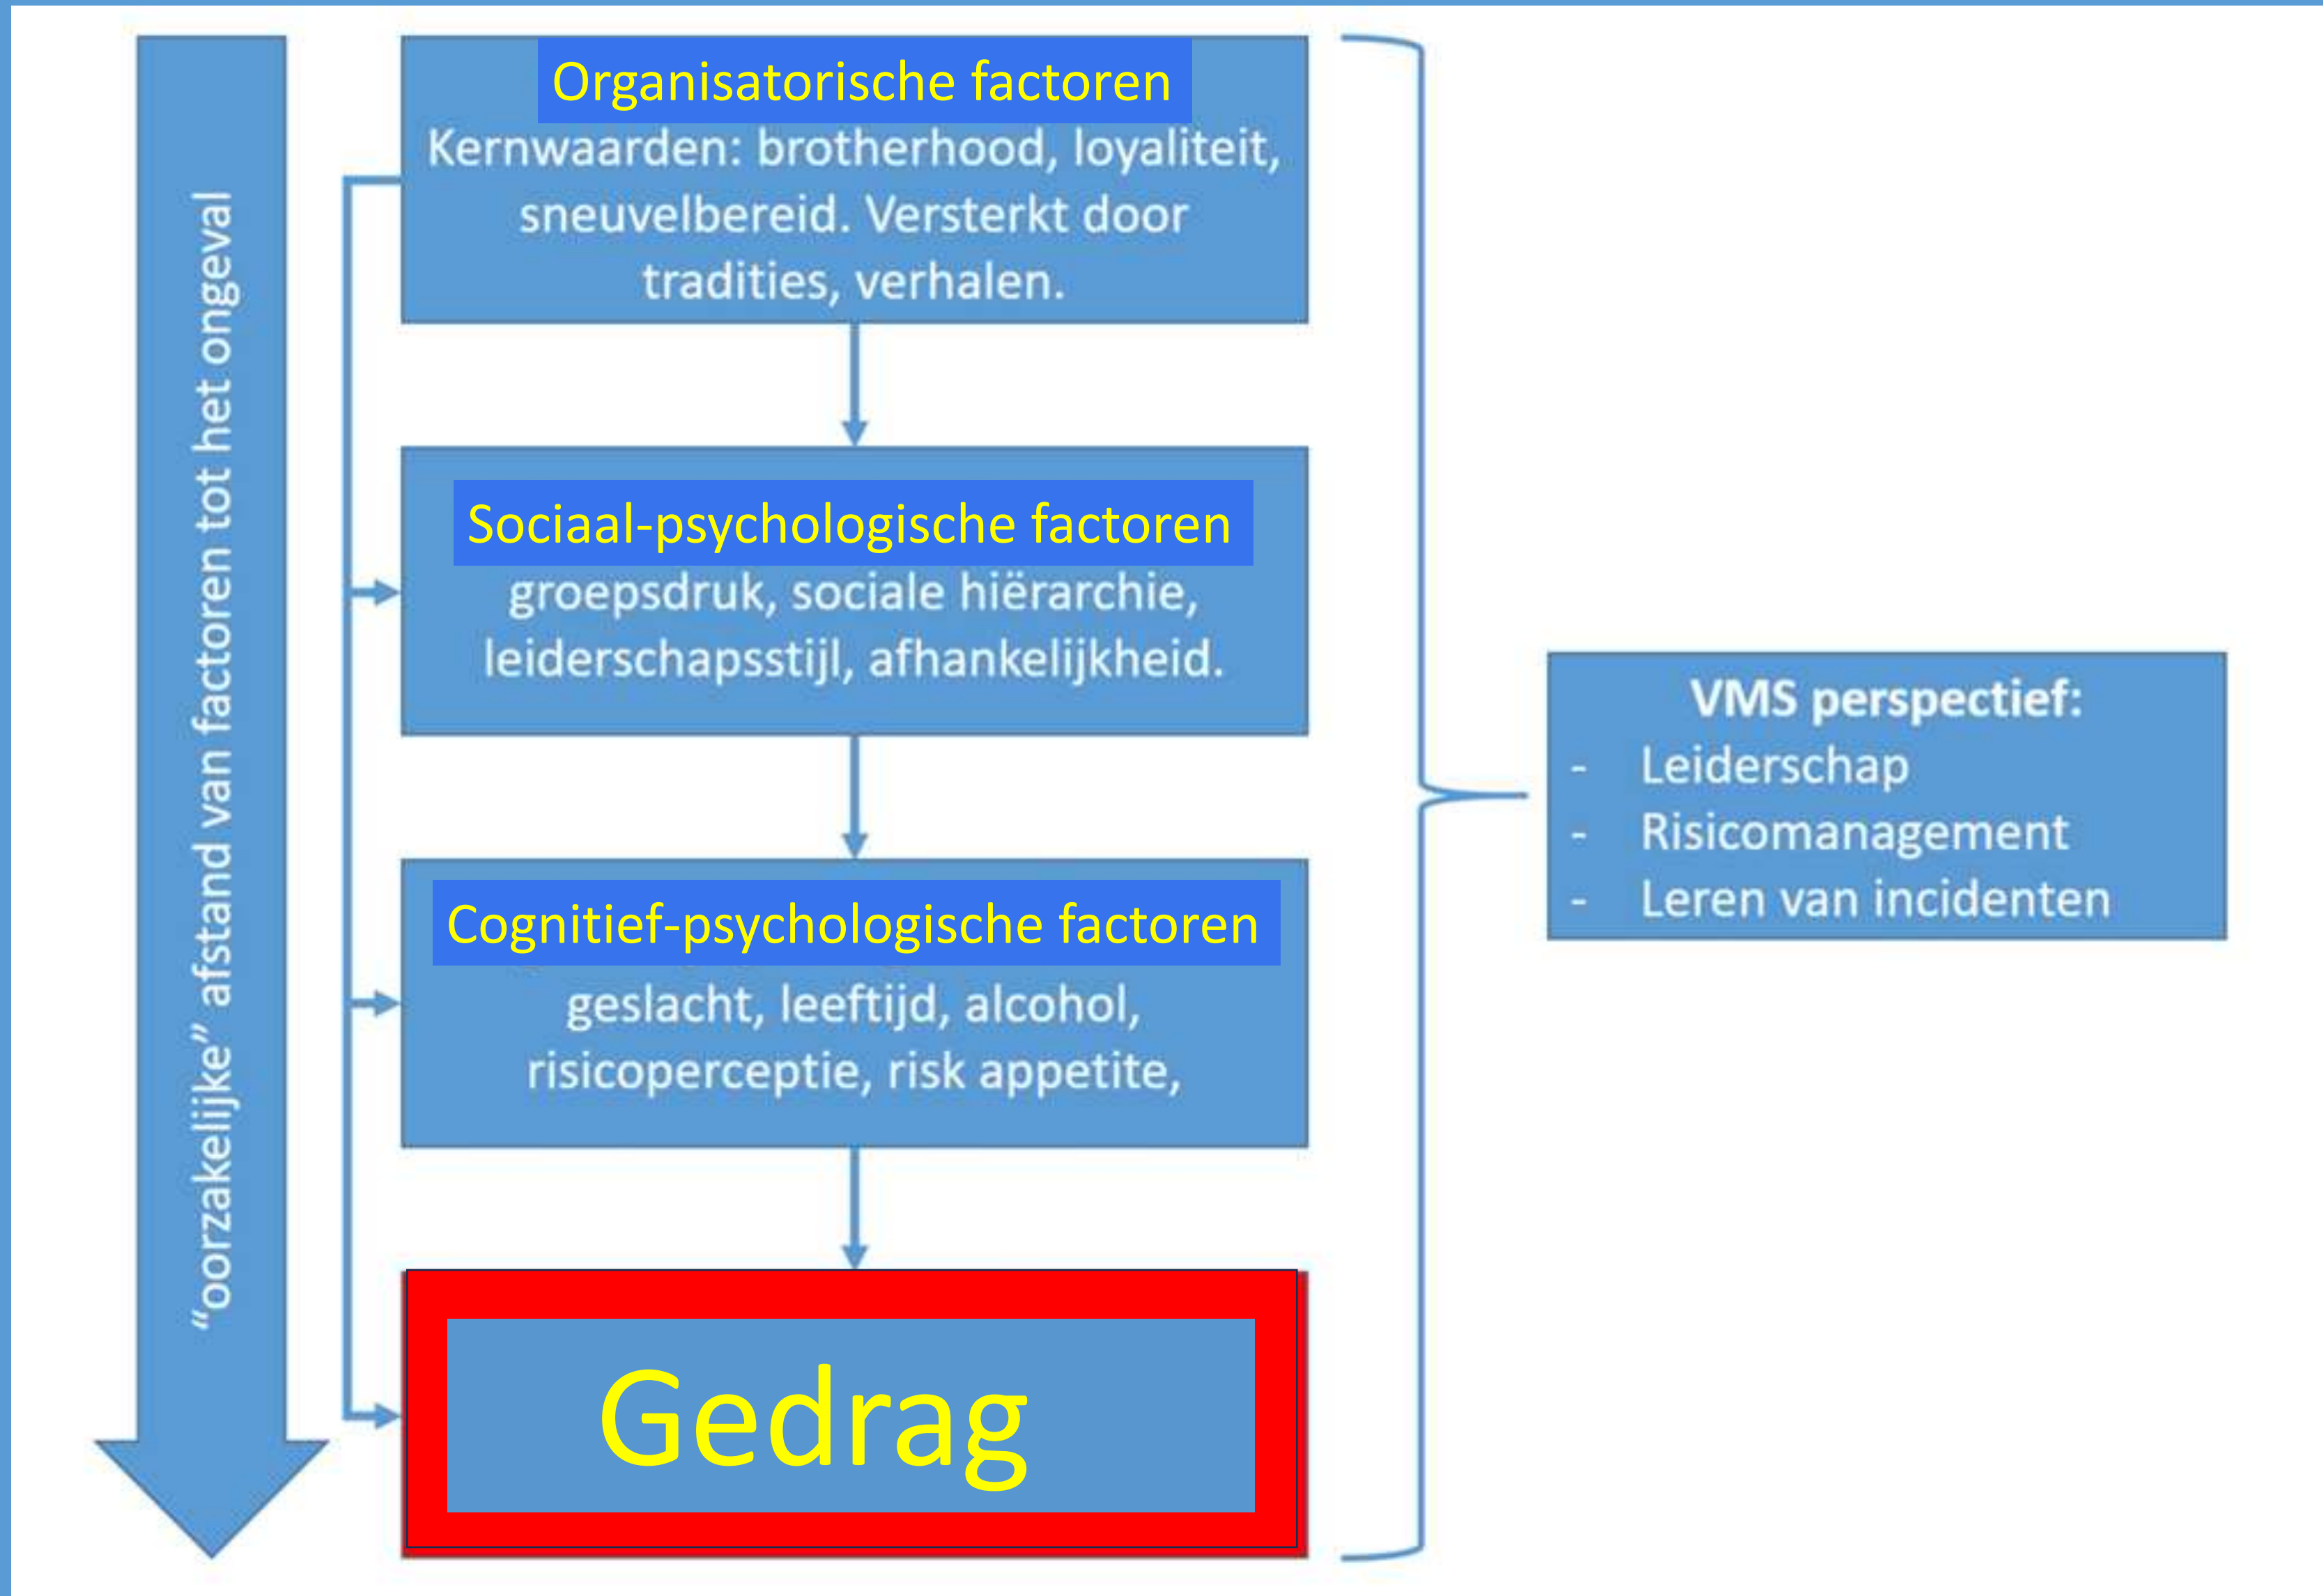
"oorzakelijke" afstand van factoren tot het ongeval

Organisatorische factoren
Kernwaarden: brotherhood, loyaliteit, sneuvelbereid. Versterkt door tradities, verhalen.

Sociaal-psychologische factoren
groepsdruk, sociale hiërarchie, leiderschapsstijl, afhankelijkheid.

Cognitief-psychologische factoren
geslacht, leeftijd, alcohol, risicoperceptie, risk appetite,

Gedrag

VMS perspectief:
- Leiderschap
- Risicomanagement
- Leren van incidenten